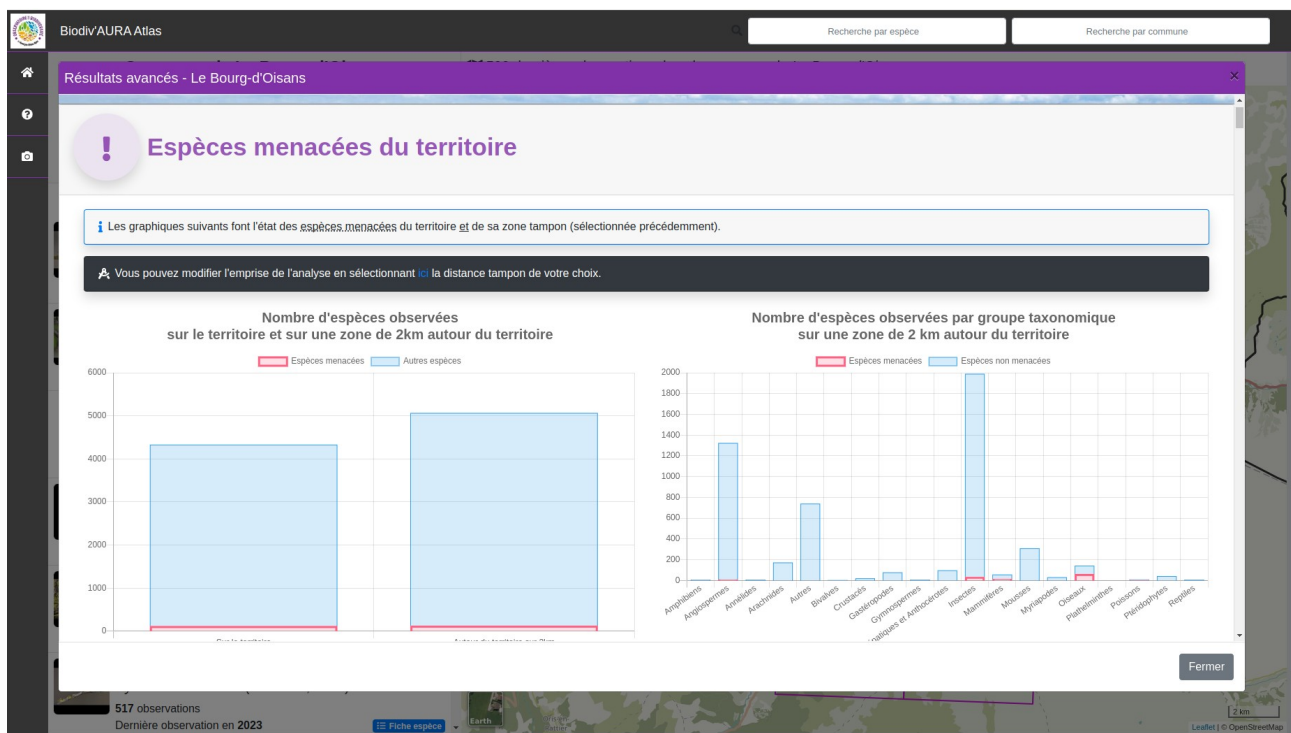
Biodiv'AURA Atlas

Recherche par espèce

Recherche par commune

Résultats avancés - Le Bourg-d'Oisans

!

Espèces menacées du territoire

Les graphiques suivants font l'état des espèces menacées du territoire et de sa zone tampon (sélectionnée précédemment).

Vous pouvez modifier l'emprise de l'analyse en sélectionnant ici la distance tampon de votre choix.

Nombre d'espèces observées sur le territoire et sur une zone de 2km autour du territoire

Espèces menacées  Autres espèces

6000
5000
4000
3000
2000
1000
0

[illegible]  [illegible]

Nombre d'espèces observées par groupe taxonomique sur une zone de 2 km autour du territoire

Espèces menacées  Espèces non menacées

2000
1800
1600
1400
1200
1000
800
600
400
200
0

Amphibiens
Angiospermes
Annélides
Arachnides
Autres
Bivalves
Crustacés
Gastéropodes
Gymnospermes
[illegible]atiques et Anthocérotes
Insectes
Mammifères
Mousses
Myriapodes
Oiseaux
Plathelminthes
Poissons
Ptéridophytes
Reptiles

Fermer

517 observations
Dernière observation en 2023
Fiche espèce
Earth
2 km
Leaflet | © OpenStreetMap